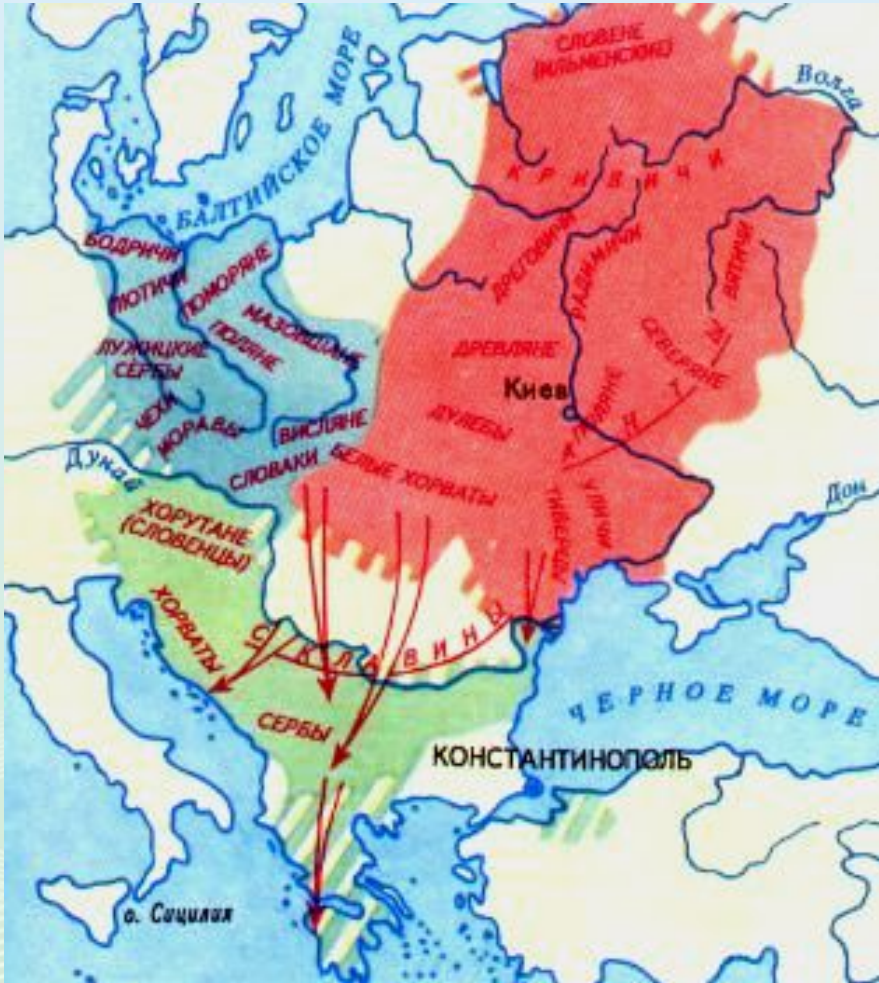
СЛОВЕНЕ (ИЛЬМЕНСКИЕ)
Волга
БАЛТИЙСКОЕ МОРЕ
К Р И В И Ч И
БОДРИЧИ
ЛЮТИЧИ
ПОМОРЯНЕ
МАЗОВШАНЕ
ПОЛЯНЕ
ЛУЖИЦКИЕ СЕРБЫ
ЧЕХИ
МОРАВЫ
ВИСЛЯНЕ
СЛОВАКИ
БЕЛЫЕ ХОРВАТЫ
ДРЕГОВИЧИ
РАДИМИЧИ
ВЯТИЧИ
СЕВЕРЯНЕ
ДРЕВЛЯНЕ
Киев
ДУЛЕБЫ
ПОЛЯНЕ
А Н Т Ы
УЛИЧИ
ТИВЕРЦЫ
Дунай
Дон
ХОРУТАНЕ (СЛОВЕНЦЫ)
ХОРВАТЫ
С К Л А В И Н Ы
СЕРБЫ
ЧЕРНОЕ МОРЕ
КОНСТАНТИНОПОЛЬ
о. Сицилия